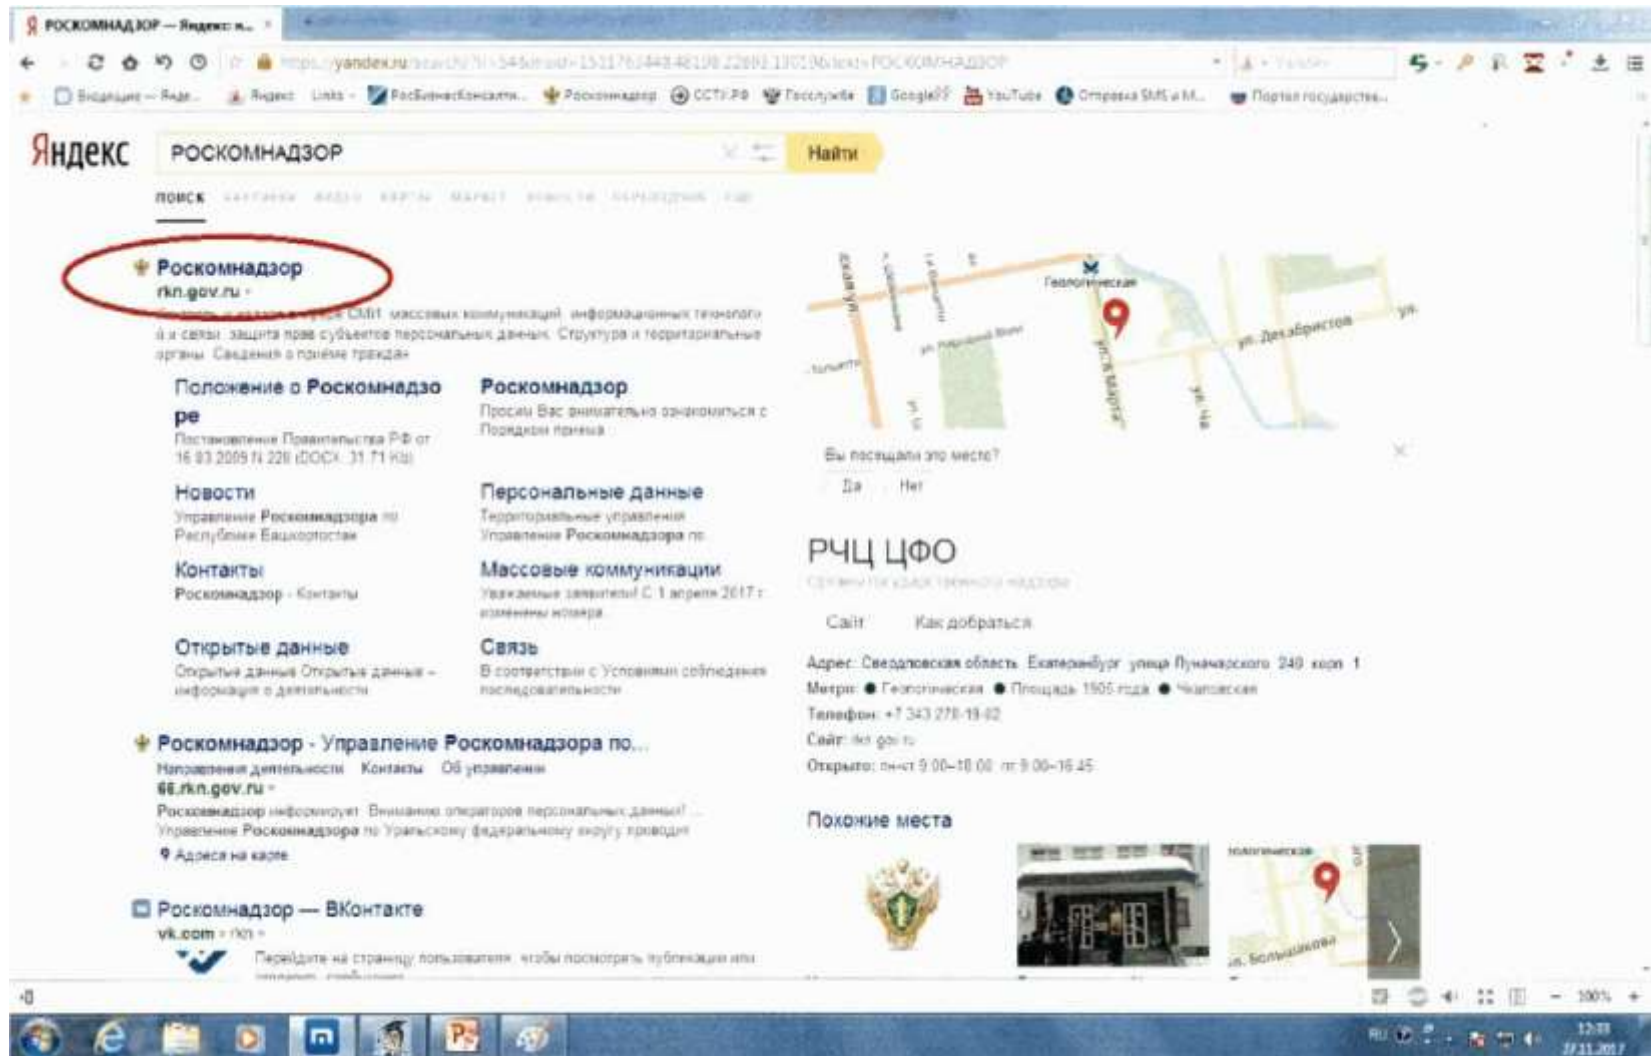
РОСКОМНАДЗОР — Яндекс: н...

yandex.ru

Яндекс

РОСКОМНАДЗОР

Найти

ПОИСК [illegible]

Роскомнадзор
rkn.gov.ru
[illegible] СМИ, массовых коммуникаций, информационных технологий и связи, защита прав субъектов персональных данных. Структура и территориальные органы. Сведения о приёме граждан

Положение о Роскомнадзоре
Постановление Правительства РФ от 16.03.2009 N 228 (DOCX, 31.71 Kb)

Роскомнадзор
Просим Вас внимательно ознакомиться с Порядком приема

Новости
Управление Роскомнадзора по Республике Башкортостан

Персональные данные
Территориальные управления. Управление Роскомнадзора по

Контакты
Роскомнадзор - Контакты

Массовые коммуникации
Уважаемые заявители! С 1 апреля 2017 г. изменены номера

Открытые данные
Открытые данные. Открытые данные – информация о деятельности

Связь
В соответствии с Условиями соблюдения последовательности

Роскомнадзор - Управление Роскомнадзора по...
Направления деятельности Контакты Об управлении
66.rkn.gov.ru
Роскомнадзор информирует. Внимание операторов персональных данных! ... Управление Роскомнадзора по Уральскому федеральному округу проводит
Адреса на карте

Роскомнадзор — ВКонтакте
vk.com › rkn
Перейдите на страницу пользователя, чтобы посмотреть публикации или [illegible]

Геологическая
ул. Декабристов
ул. 8 Марта

Вы посещали это место?
Да Нет

РЧЦ ЦФО
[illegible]

Сайт Как добраться

Адрес: Свердловская область, Екатеринбург, улица Луначарского, 240, корп. 1
Метро: Геологическая Площадь 1905 года Чкаловская
Телефон: +7 343 278-19-02
Сайт: rkn.gov.ru
Открыто: пн-чт 9:00–18:00, пт 9:00–16:45

Похожие места

100%

12:03
27.11.2017